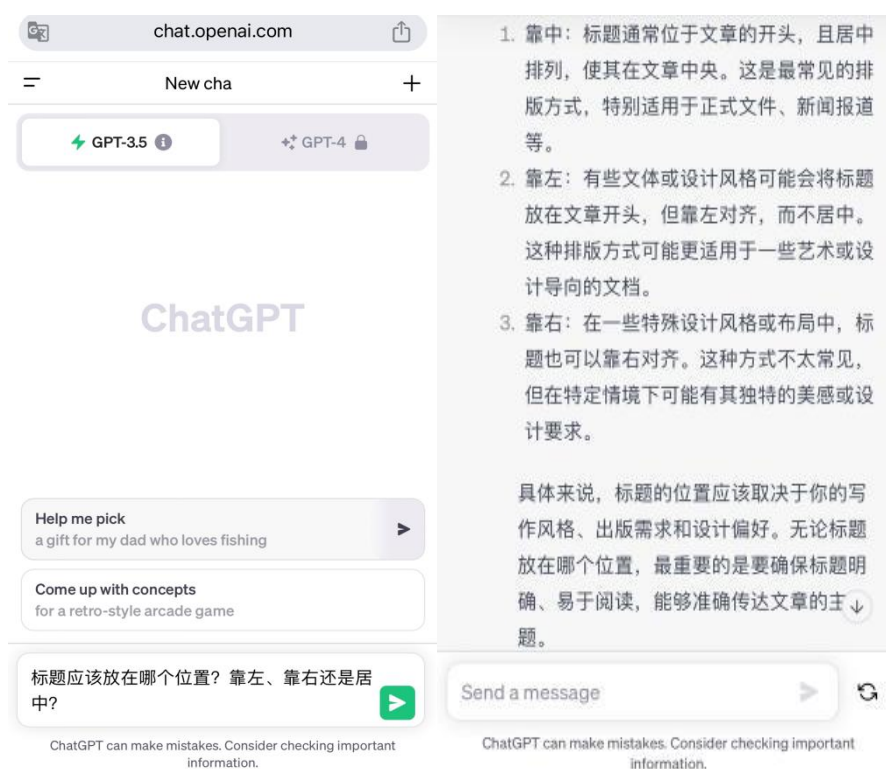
chat.openai.com

New cha

GPT-3.5

GPT-4

ChatGPT

Help me pick
a gift for my dad who loves fishing

Come up with concepts
for a retro-style arcade game

标题应该放在哪个位置？靠左、靠右还是居中？

ChatGPT can make mistakes. Consider checking important information.

1. 靠中：标题通常位于文章的开头，且居中排列，使其在文章中央。这是最常见的排版方式，特别适用于正式文件、新闻报道等。
2. 靠左：有些文体或设计风格可能会将标题放在文章开头，但靠左对齐，而不居中。这种排版方式可能更适用于一些艺术或设计导向的文档。
3. 靠右：在一些特殊设计风格或布局中，标题也可以靠右对齐。这种方式不太常见，但在特定情境下可能有其独特的美感或设计要求。

具体来说，标题的位置应该取决于你的写作风格、出版需求和设计偏好。无论标题放在哪个位置，最重要的是要确保标题明确、易于阅读，能够准确传达文章的主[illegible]题。

Send a message

ChatGPT can make mistakes. Consider checking important information.